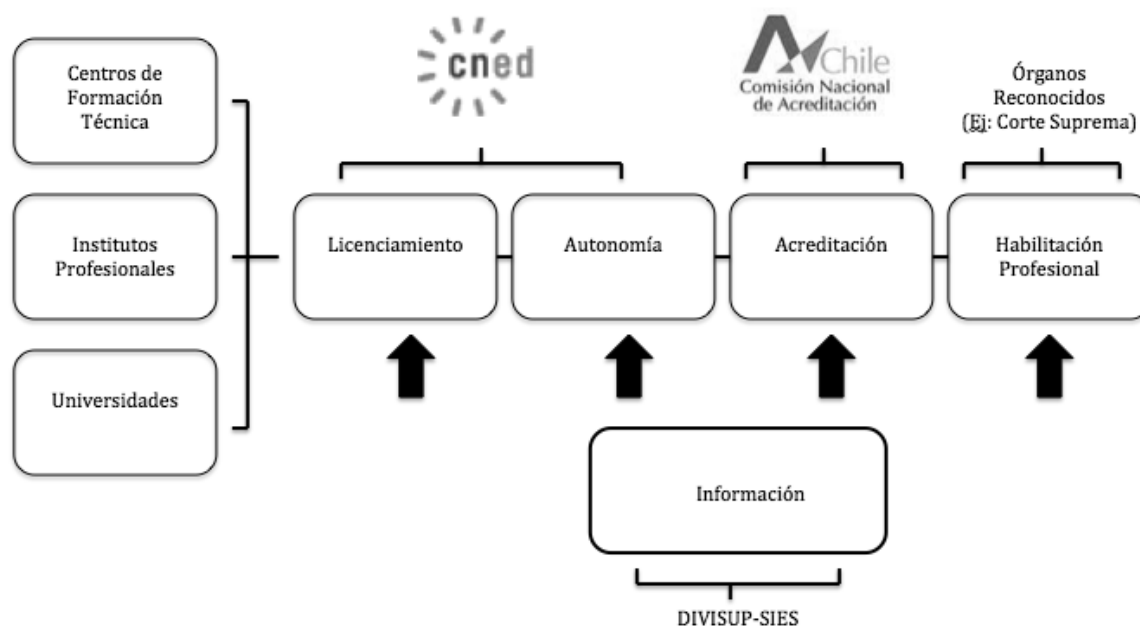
Centros de Formación Técnica

Institutos Profesionales

Universidades

cned

Chile
Comisión Nacional de Acreditación

Órganos Reconocidos (Ej: Corte Suprema)

Licenciamiento

Autonomía

Acreditación

Habilitación Profesional

Información

DIVISUP-SIES